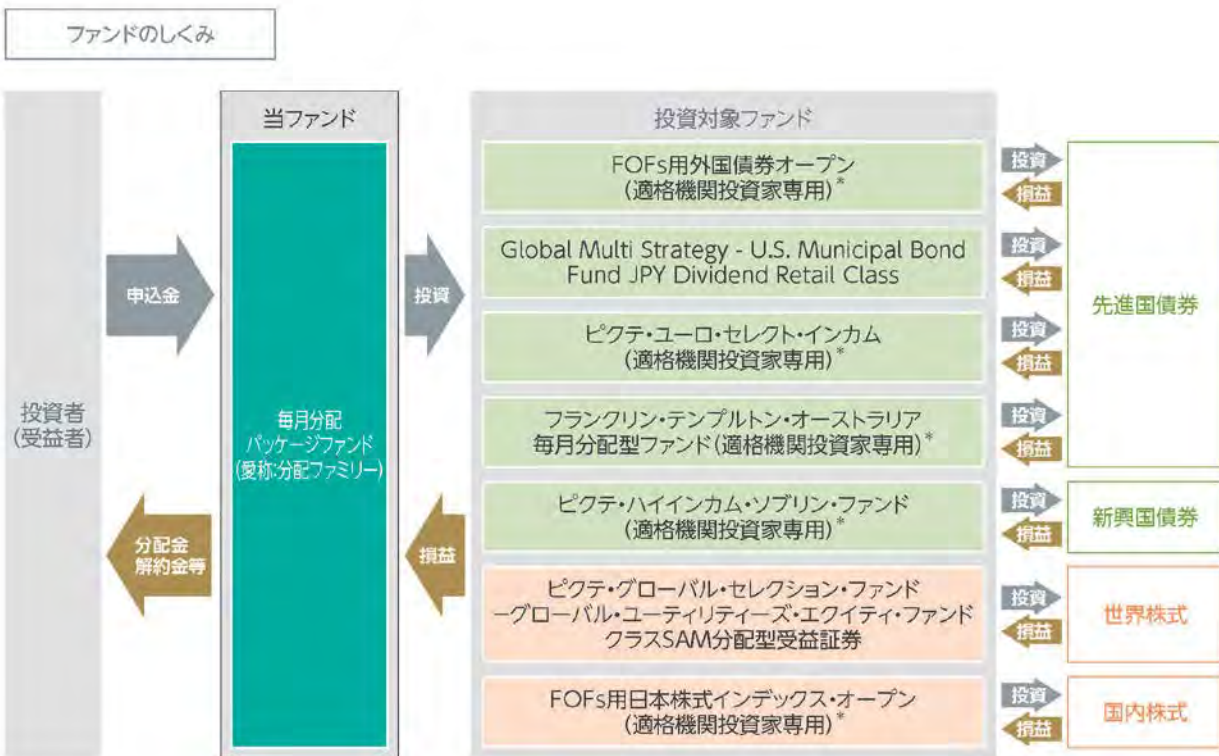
ファンドのしくみ

投資者
(受益者)

申込金

分配金
解約金等

当ファンド

毎月分配
パッケージファンド
(愛称:分配ファミリー)

投資

損益

投資対象ファンド

FOFs用外国債券オープン
(適格機関投資家専用)*

投資
損益

Global Multi Strategy - U.S. Municipal Bond Fund JPY Dividend Retail Class

投資
損益

ピクテ・ユーロ・セレクト・インカム
(適格機関投資家専用)*

投資
損益

フランクリン・テンプルトン・オーストラリア
毎月分配型ファンド(適格機関投資家専用)*

投資
損益

先進国債券

ピクテ・ハイインカム・ソブリン・ファンド
(適格機関投資家専用)*

投資
損益

新興国債券

ピクテ・グローバル・セレクション・ファンド
ーグローバル・ユーティリティーズ・エクイティ・ファンド
クラスSAM分配型受益証券

投資
損益

世界株式

FOFs用日本株式インデックス・オープン
(適格機関投資家専用)*

投資
損益

国内株式